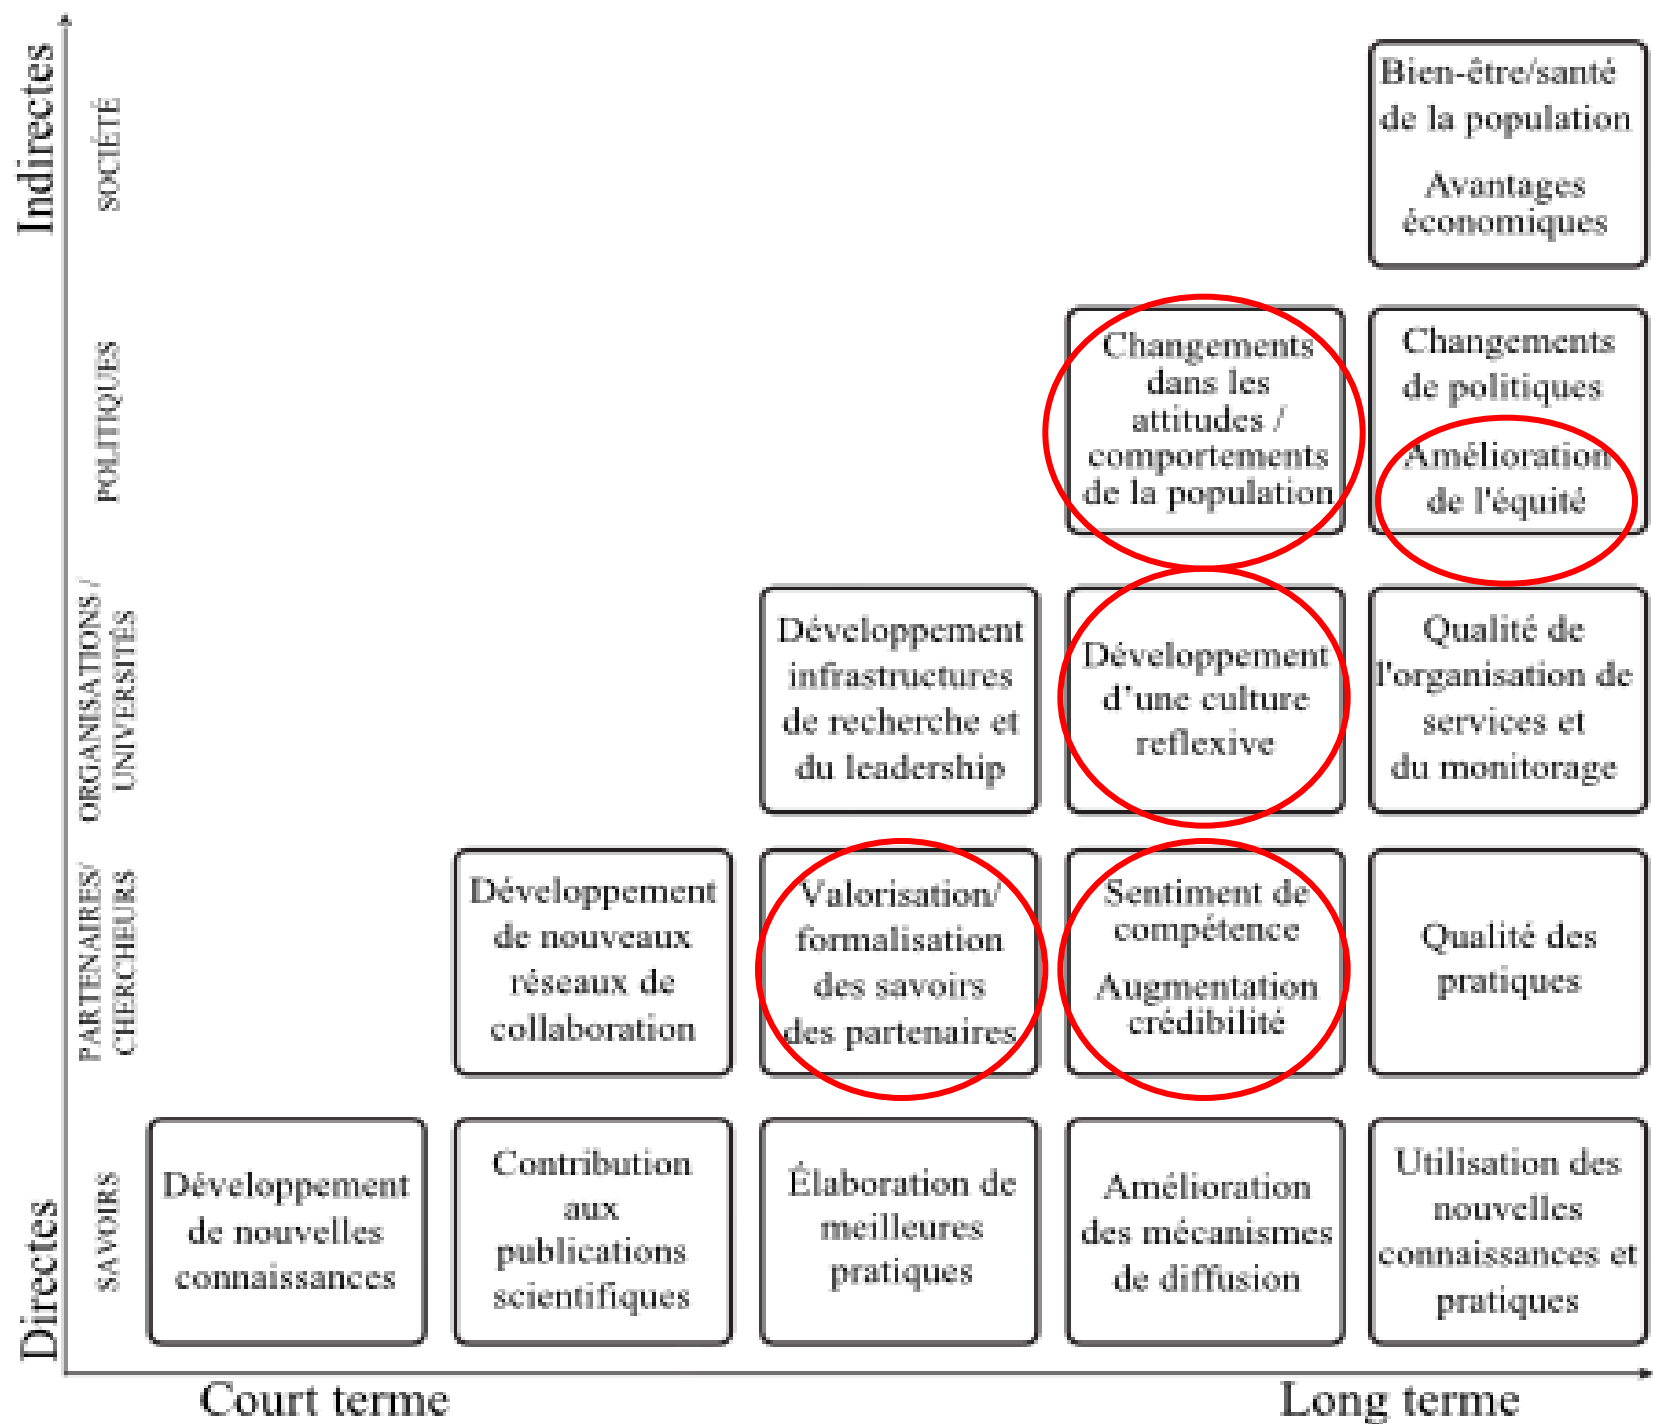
Indirectes

SOCIÉTÉ

Bien-être/santé de la population

Avantages économiques

POLITIQUES

Changements dans les attitudes / comportements de la population

Changements de politiques

Amélioration de l'équité

ORGANISATIONS / UNIVERSITÉS

Développement infrastructures de recherche et du leadership

Développement d'une culture reflexive

Qualité de l'organisation de services et du monitorage

PARTENAIRES/ CHERCHEURS

Développement de nouveaux réseaux de collaboration

Valorisation/ formalisation des savoirs des partenaires

Sentiment de compétence

Augmentation crédibilité

Qualité des pratiques

SAVOIRS

Développement de nouvelles connaissances

Contribution aux publications scientifiques

Élaboration de meilleures pratiques

Amélioration des mécanismes de diffusion

Utilisation des nouvelles connaissances et pratiques

Directes

Court terme

Long terme